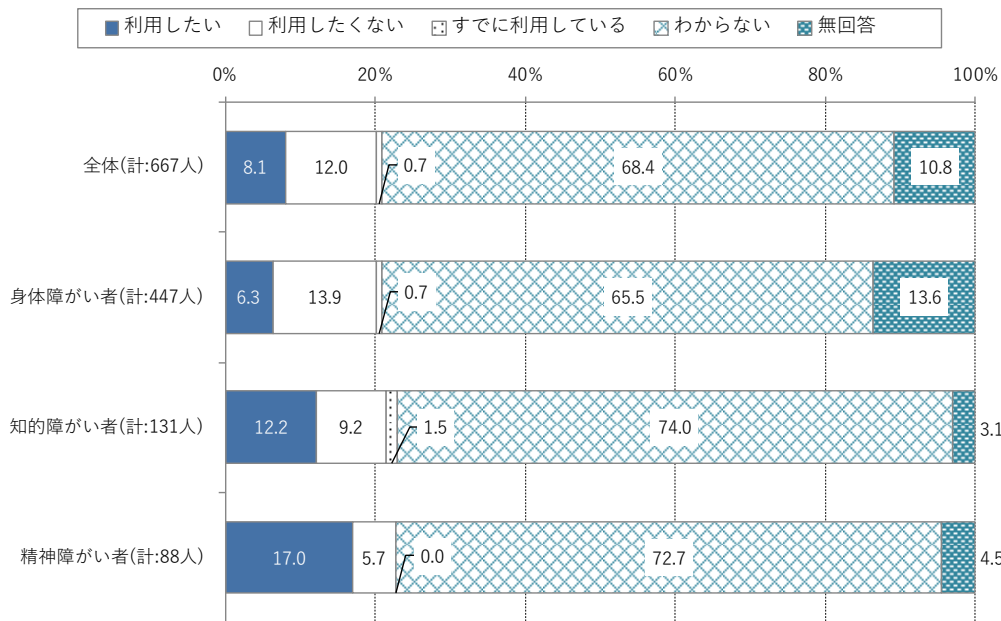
利用したい　利用したくない　すでに利用している　わからない　無回答

0%　20%　40%　60%　80%　100%

| | 利用したい | 利用したくない | すでに利用している | わからない | 無回答 |
|---|---|---|---|---|---|
| 全体(計:667人) | 8.1 | 12.0 | 0.7 | 68.4 | 10.8 |
| 身体障がい者(計:447人) | 6.3 | 13.9 | 0.7 | 65.5 | 13.6 |
| 知的障がい者(計:131人) | 12.2 | 9.2 | 1.5 | 74.0 | 3.1 |
| 精神障がい者(計:88人) | 17.0 | 5.7 | 0.0 | 72.7 | 4.5 |